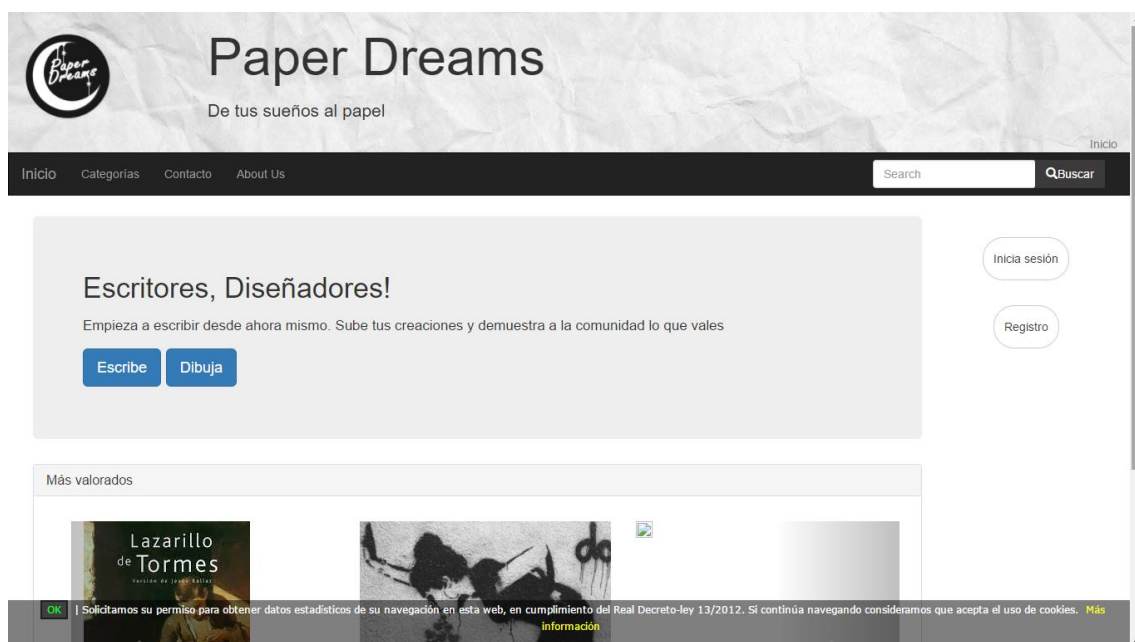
Paper Dreams

Paper Dreams

De tus sueños al papel

Inicio

Inicio Categorías Contacto About Us

Search

Buscar

Escritores, Diseñadores!

Empieza a escribir desde ahora mismo. Sube tus creaciones y demuestra a la comunidad lo que vales

Escribe Dibuja

Inicia sesión

Registro

Más valorados

Lazarillo de Tormes

Versión de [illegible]

do

OK | Solicitamos su permiso para obtener datos estadísticos de su navegación en esta web, en cumplimiento del Real Decreto-ley 13/2012. Si continúa navegando consideramos que acepta el uso de cookies. Más información